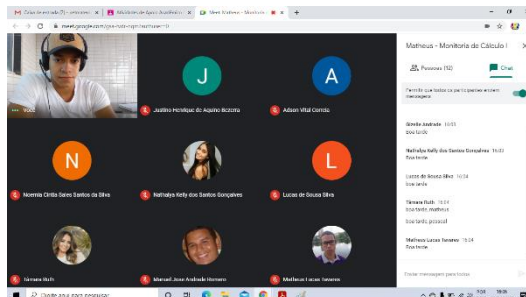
Caixa de entrada (1) - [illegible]
Monitoria de Apoio Acadêmico
Meet: Matheus - Monitoria
meet.google.com/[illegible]

Você
J
Justino Henrique de Aquino Bezerra
A
Adson Vital Corrêa
N
Noemia Cintia Sales Santos da Silva
Nathalya Kelly dos Santos Gonçalves
L
Lucas de Sousa Silva
Tâmara Ruth
Manoel Jose Andrade Romero
Matheus Lucas Soares

Matheus - Monitoria de Cálculo I
Pessoas (12)
Chat
Permitir que todos os participantes enviem mensagens

Gizelle Andrade 16:53
boa tarde

Nathalya Kelly dos Santos Gonçalves 16:53
Boa tarde

Lucas de Sousa Silva 16:53
boa tarde

Tâmara Ruth 16:54
boa tarde, matheus
boa tarde pessoal

Matheus Lucas Soares 16:54
Boa tarde

Enviar mensagem para todos

Digite aqui para pesquisar